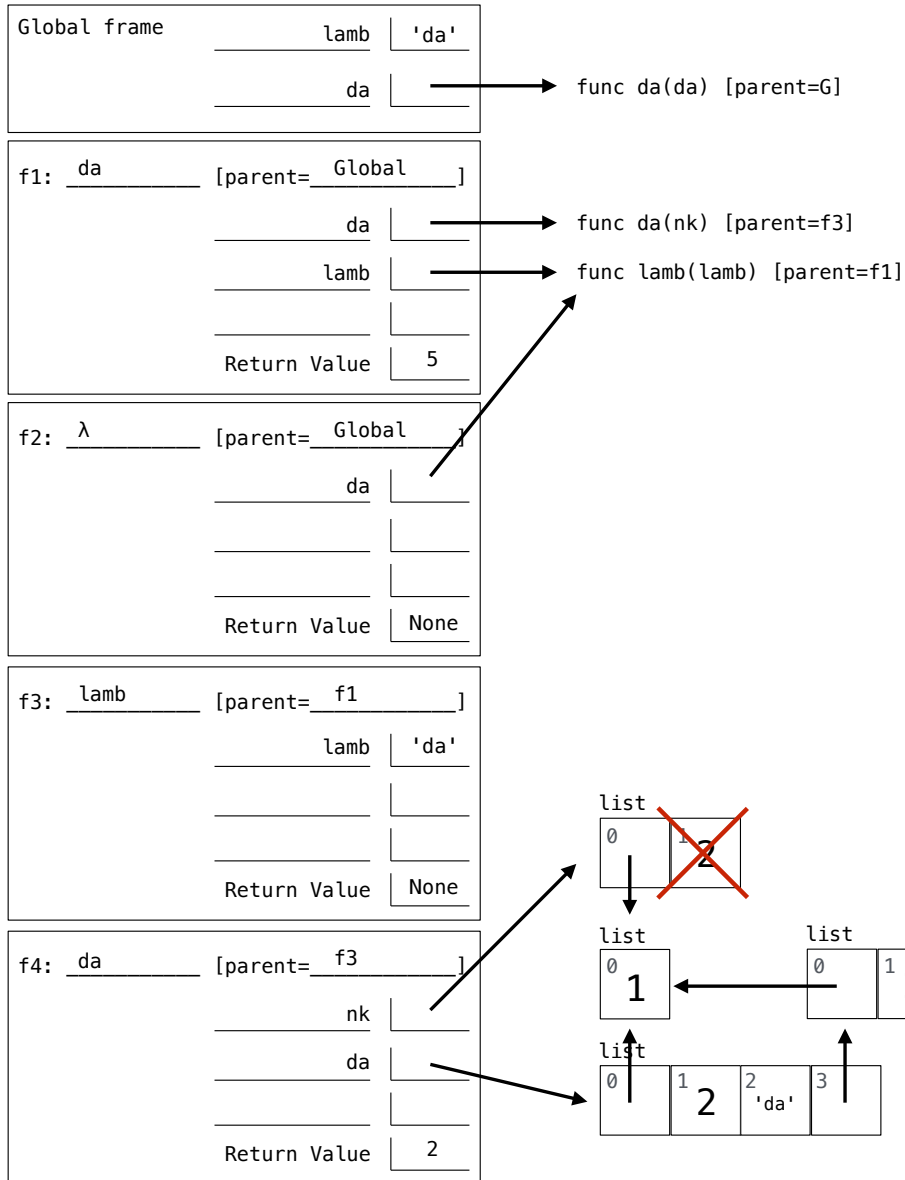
Global frame

lamb 'da'

da

func da(da) [parent=G]

f1: da [parent=Global]

da

func da(nk) [parent=f3]

lamb

func lamb(lamb) [parent=f1]

Return Value 5

f2: λ [parent=Global]

da

Return Value None

f3: lamb [parent=f1]

lamb 'da'

Return Value None

list

0

1 2

list

0

1

list

0

1

f4: da [parent=f3]

nk

da

Return Value 2

list

0

1 2

2 'da'

3